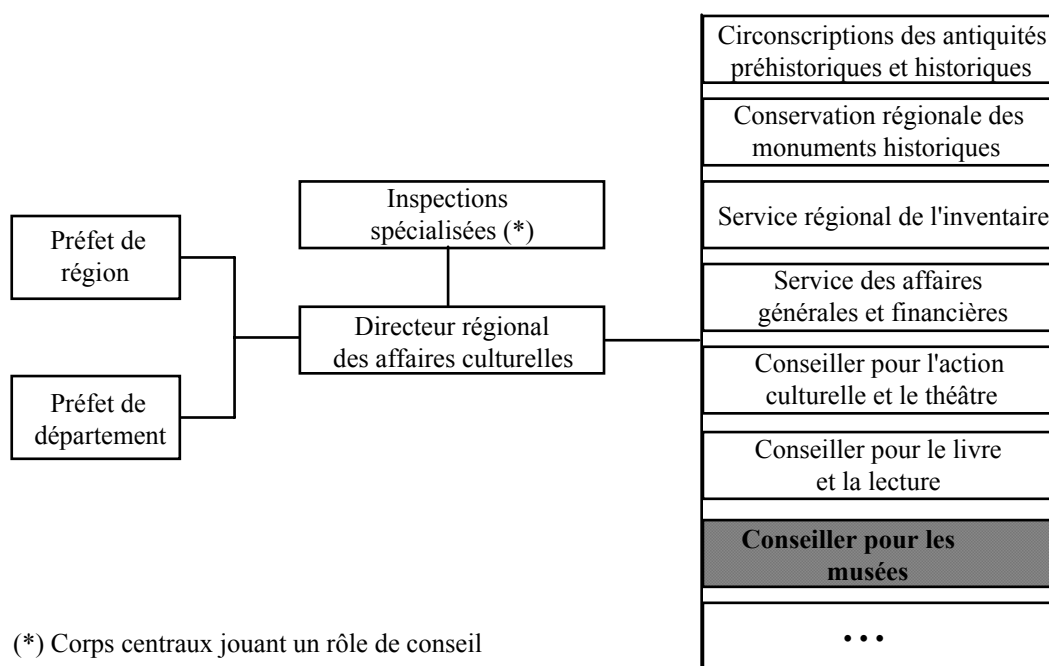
Préfet de région

Préfet de département

Inspections spécialisées (*)

Directeur régional des affaires culturelles

Circonscriptions des antiquités préhistoriques et historiques

Conservation régionale des monuments historiques

Service régional de l'inventaire

Service des affaires générales et financières

Conseiller pour l'action culturelle et le théâtre

Conseiller pour le livre et la lecture

**Conseiller pour les musées**

...

(*) Corps centraux jouant un rôle de conseil